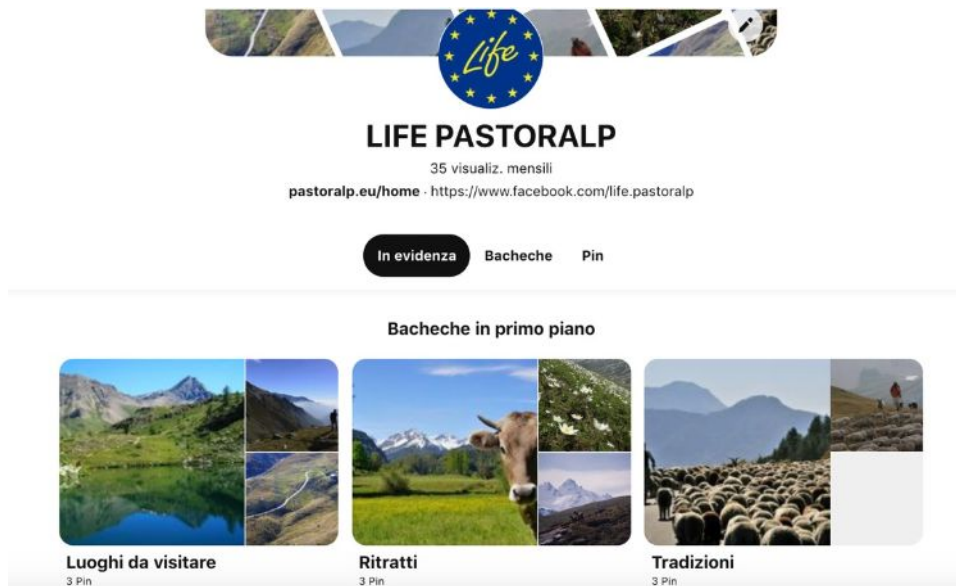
Life

LIFE PASTORALP

35 visualiz. mensili

pastoralp.eu/home · https://www.facebook.com/life.pastoralp

In evidenza Bacheche Pin

Bacheche in primo piano

Luoghi da visitare
3 Pin

Ritratti
3 Pin

Tradizioni
3 Pin